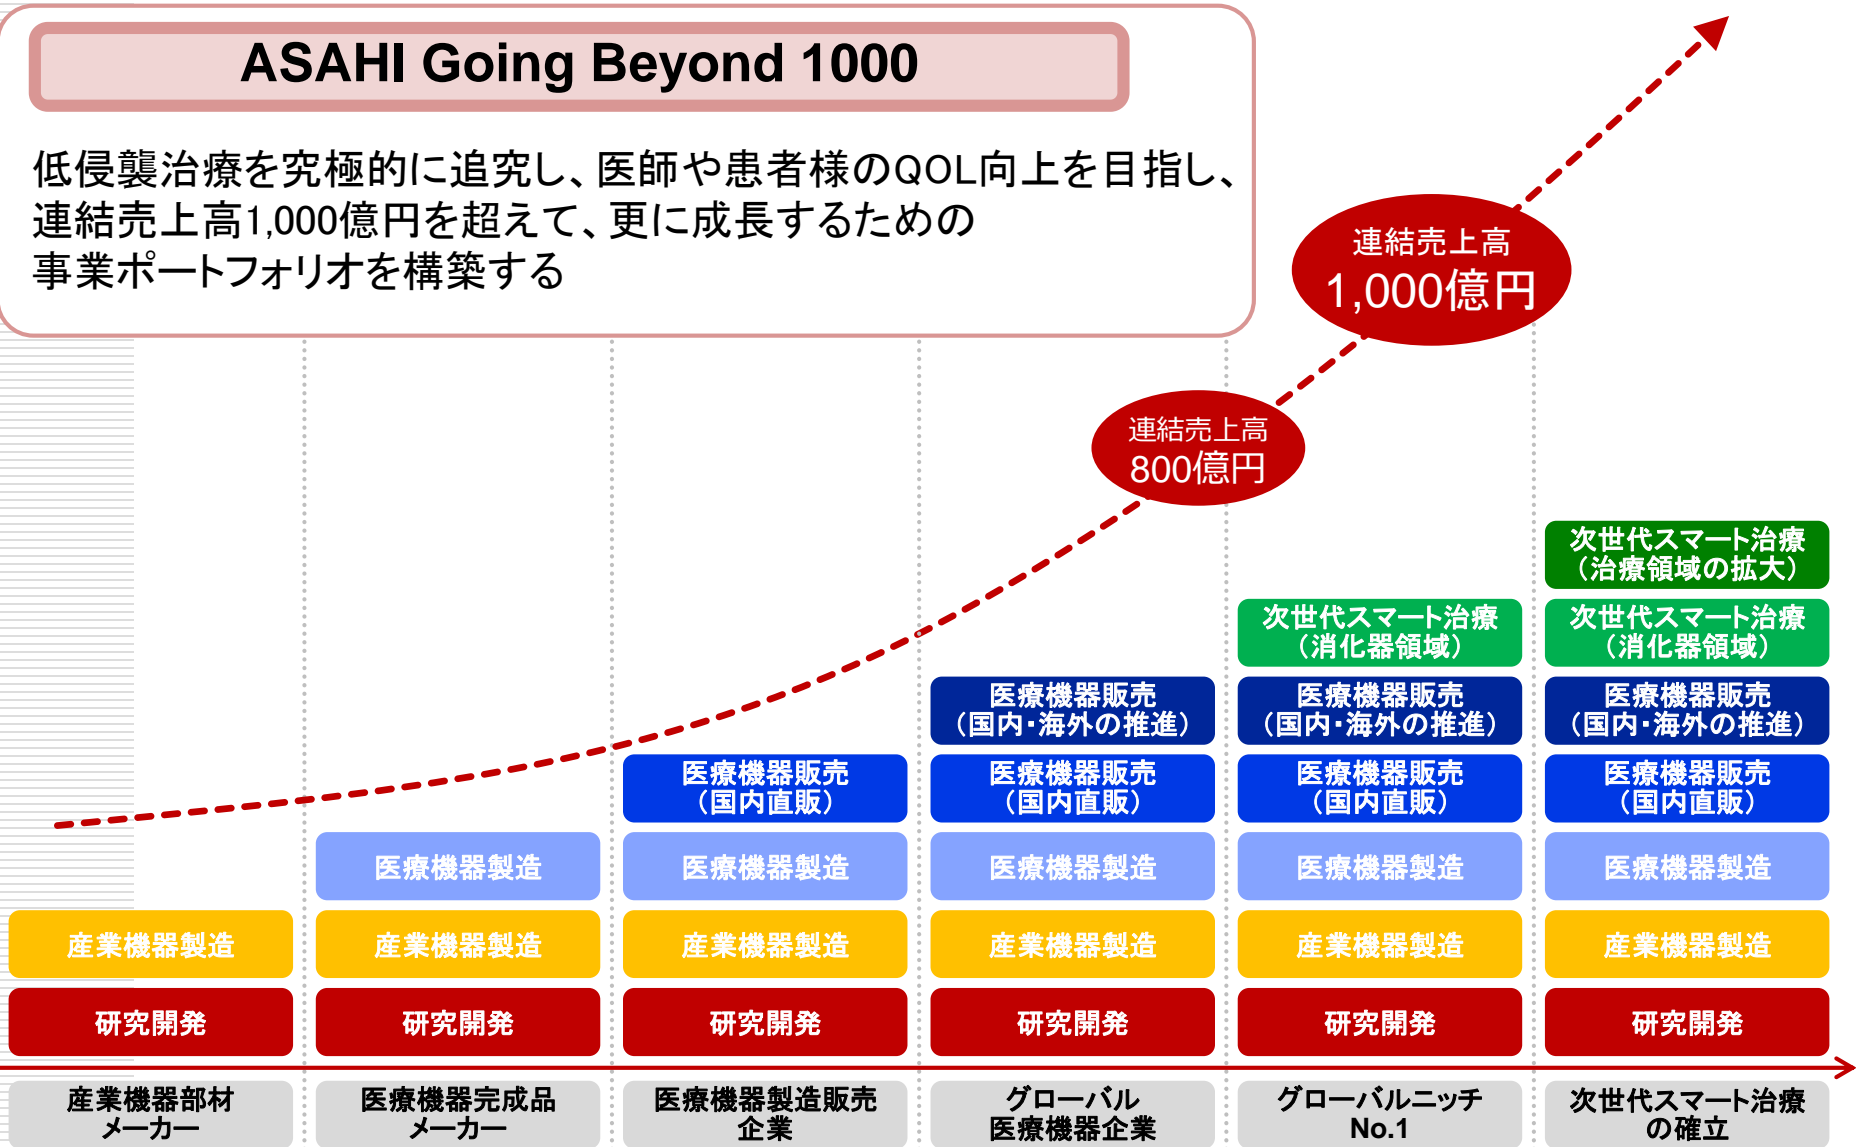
ASAHI Going Beyond 1000

低侵襲治療を究極的に追究し、医師や患者様のQOL向上を目指し、連結売上高1,000億円を超えて、更に成長するための事業ポートフォリオを構築する

連結売上高
1,000億円

連結売上高
800億円

次世代スマート治療（治療領域の拡大）

次世代スマート治療（消化器領域）

次世代スマート治療（消化器領域）

医療機器販売（国内・海外の推進）

医療機器販売（国内・海外の推進）

医療機器販売（国内・海外の推進）

医療機器販売（国内直販）

医療機器販売（国内直販）

医療機器販売（国内直販）

医療機器販売（国内直販）

医療機器製造

医療機器製造

医療機器製造

医療機器製造

医療機器製造

産業機器製造

産業機器製造

産業機器製造

産業機器製造

産業機器製造

産業機器製造

研究開発

研究開発

研究開発

研究開発

研究開発

研究開発

産業機器部材メーカー

医療機器完成品メーカー

医療機器製造販売企業

グローバル医療機器企業

グローバルニッチNo.1

次世代スマート治療の確立